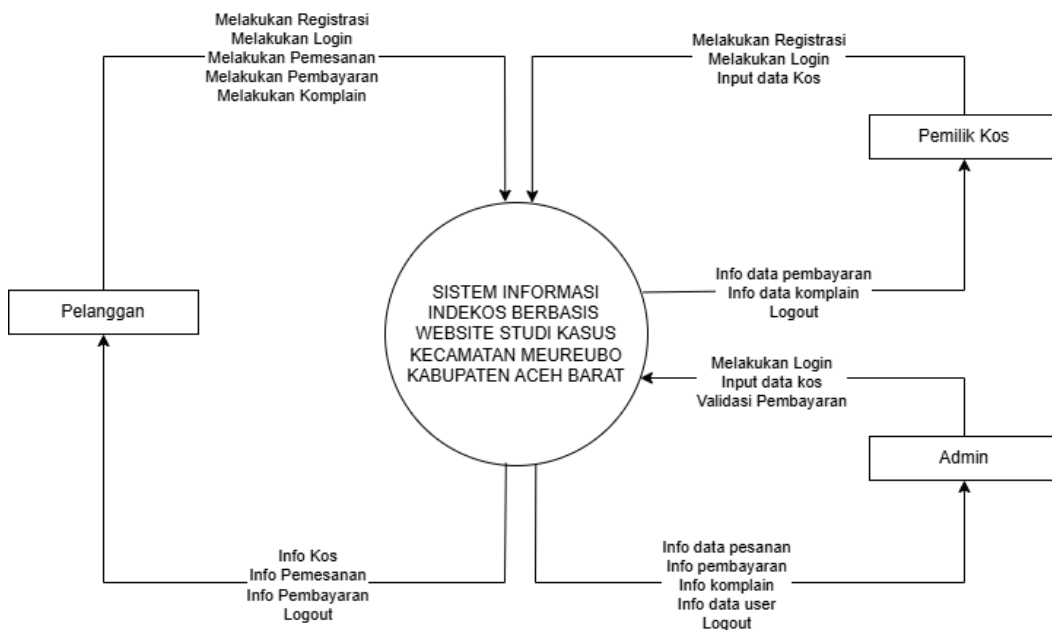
Melakukan Registrasi
Melakukan Login
Melakukan Pemesanan
Melakukan Pembayaran
Melakukan Komplain

Melakukan Registrasi
Melakukan Login
Input data Kos

Pemilik Kos

Pelanggan

SISTEM INFORMASI INDEKOS BERBASIS WEBSITE STUDI KASUS KECAMATAN MEUREUBO KABUPATEN ACEH BARAT

Info data pembayaran
Info data komplain
Logout

Melakukan Login
Input data kos
Validasi Pembayaran

Admin

Info Kos
Info Pemesanan
Info Pembayaran
Logout

Info data pesanan
Info pembayaran
Info komplain
Info data user
Logout